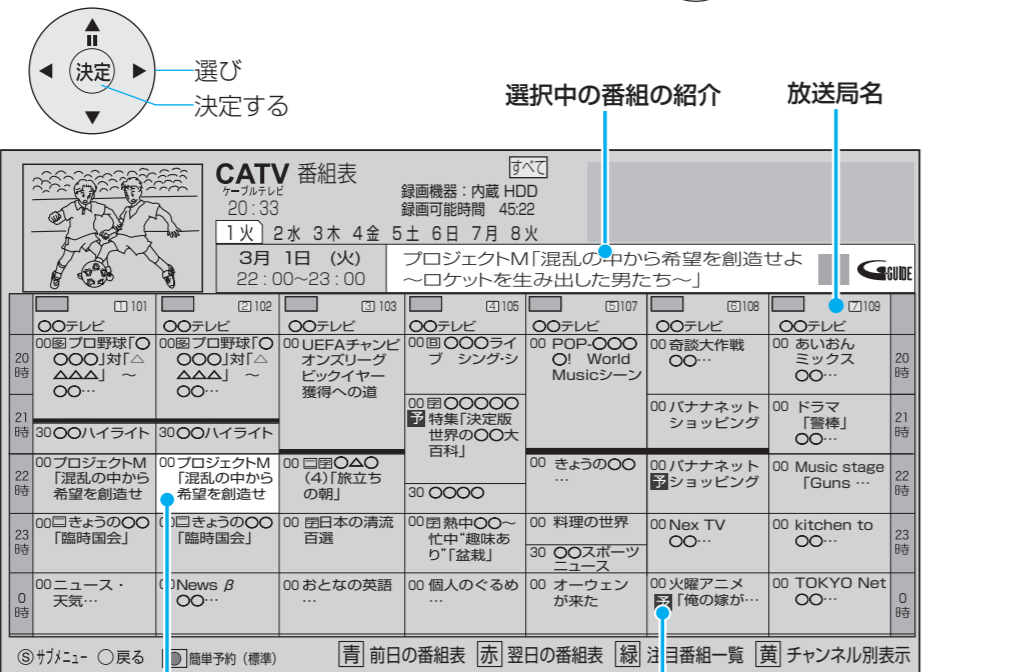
決定

選び
決定する

選択中の番組の紹介
放送局名

CATV 番組表
ケーブルテレビ
20:33
すべて
録画機器：内蔵 HDD
録画可能時間 45:22

1火 2水 3木 4金 5土 6日 7月 8火

3月 1日 (火)
22:00〜23:00
プロジェクトM「混乱の中から希望を創造せよ〜ロケットを生み出した男たち〜」
G GUIDE

| | 1 101 ○○テレビ | 2 102 ○○テレビ | 3 103 ○○テレビ | 4 105 ○○テレビ | 5 107 ○○テレビ | 6 108 ○○テレビ | 7 109 ○○テレビ | |
|---|---|---|---|---|---|---|---|---|
| 20時 | 00 プロ野球「○○○○」対「△△△△」〜○○… | 00 プロ野球「○○○○」対「△△△△」〜○○… | 00 UEFAチャンピオンズリーグビックイヤー獲得への道 | 00 ○○○ライブ シング・シ | 00 POP-○○○○! World Musicシーン | 00 奇談大作戦 ○○… | 00 あいおんミックス ○○… | 20時 |
| 21時 | 30 ○○ハイライト | 30 ○○ハイライト | | 00 ○○○○○ 予 特集「決定版世界の○○大百科」 | | 00 バナナネット ショッピング | 00 ドラマ「警棒」○○… | 21時 |
| 22時 | 00 プロジェクトM「混乱の中から希望を創造せ | 00 プロジェクトM「混乱の中から希望を創造せ | 00 ○△○(4)「旅立ちの朝」 | 30 ○○○○ | 00 きょうの○○… | 00 バナナネット 予 ショッピング | 00 Music stage「Guns … | 22時 |
| 23時 | 00 きょうの○○「臨時国会」 | 00 きょうの○○「臨時国会」 | 00 日本の清流百選 | 00 熱中○○〜忙中"趣味あり"「盆栽」 | 00 料理の世界 30 ○○スポーツニュース | 00 Nex TV ○○… | 00 kitchen to ○○… | 23時 |
| 0時 | 00 ニュース・天気… | 00 News β ○○… | 00 おとなの英語 … | 00 個人のぐるめ … | 00 オーウェンが来た | 00 火曜アニメ 予「俺の嫁が… | 00 TOKYO Net ○○… | 0時 |

Ⓢ サブメニュー ○ 戻る 簡単予約 (標準) 青 前日の番組表 赤 翌日の番組表 緑 注目番組一覧 黄 チャンネル別表示